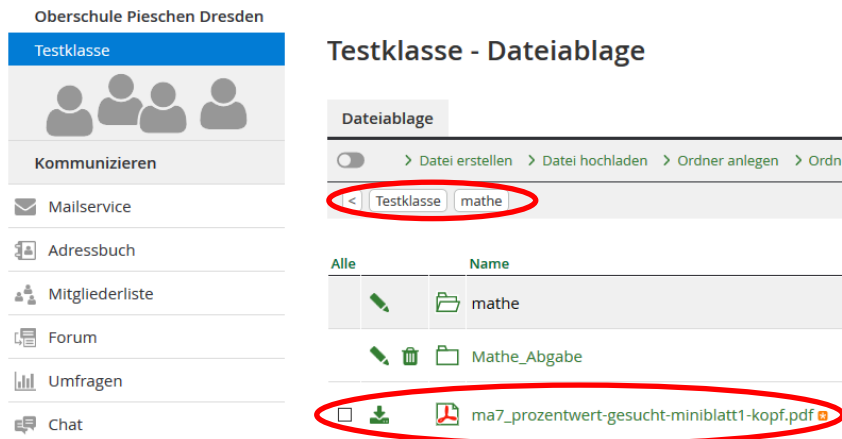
Oberschule Pieschen Dresden

Testklasse

Kommunizieren

Mailservice

Adressbuch

Mitgliederliste

Forum

Umfragen

Chat

Testklasse - Dateiablage

Dateiablage

› Datei erstellen › Datei hochladen › Ordner anlegen › Ordn

< Testklasse mathe

Alle

Name

mathe

Mathe_Abgabe

ma7_prozentwert-gesucht-miniblatt1-kopf.pdf